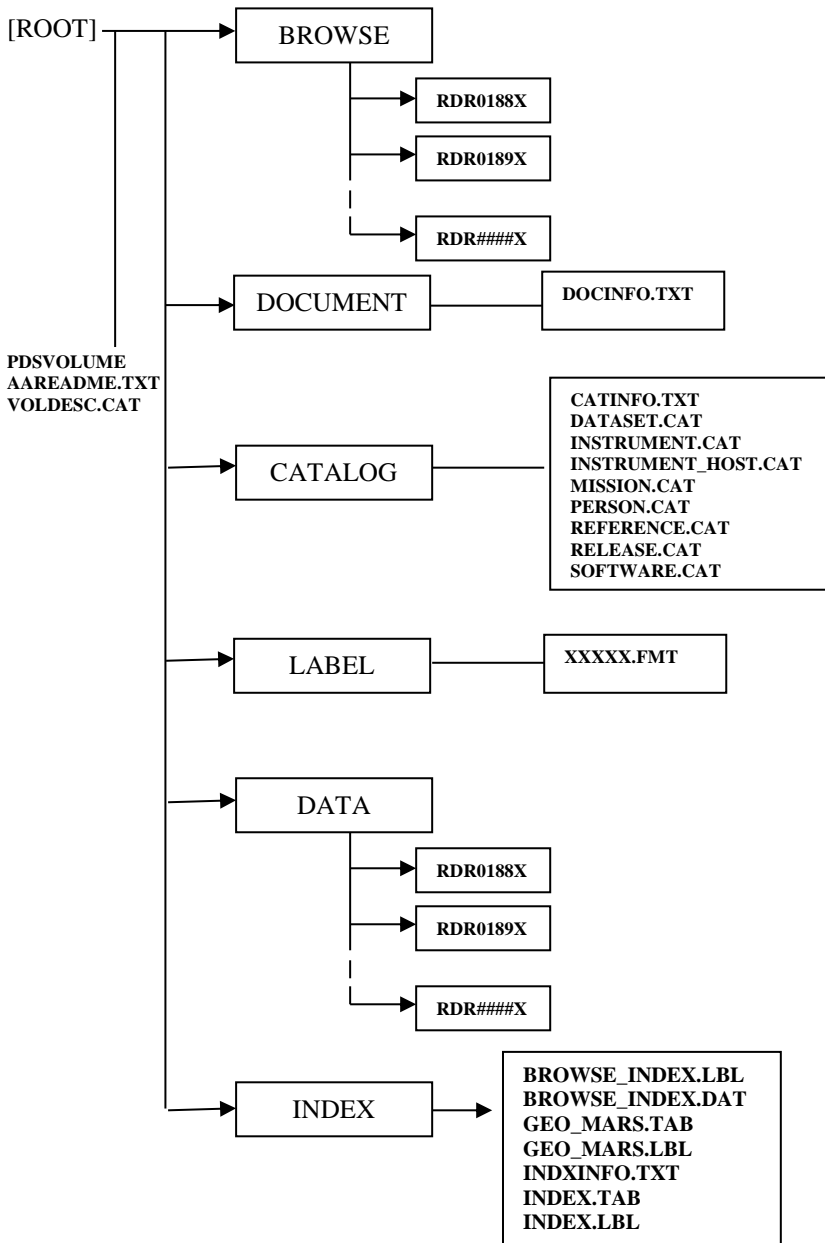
[ROOT]

BROWSE

RDR0188X

RDR0189X

RDR####X

DOCUMENT

DOCINFO.TXT

PDSVOLUME
AAREADME.TXT
VOLDESC.CAT

CATALOG

CATINFO.TXT
DATASET.CAT
INSTRUMENT.CAT
INSTRUMENT_HOST.CAT
MISSION.CAT
PERSON.CAT
REFERENCE.CAT
RELEASE.CAT
SOFTWARE.CAT

LABEL

XXXXX.FMT

DATA

RDR0188X

RDR0189X

RDR####X

INDEX

BROWSE_INDEX.LBL
BROWSE_INDEX.DAT
GEO_MARS.TAB
GEO_MARS.LBL
INDXINFO.TXT
INDEX.TAB
INDEX.LBL